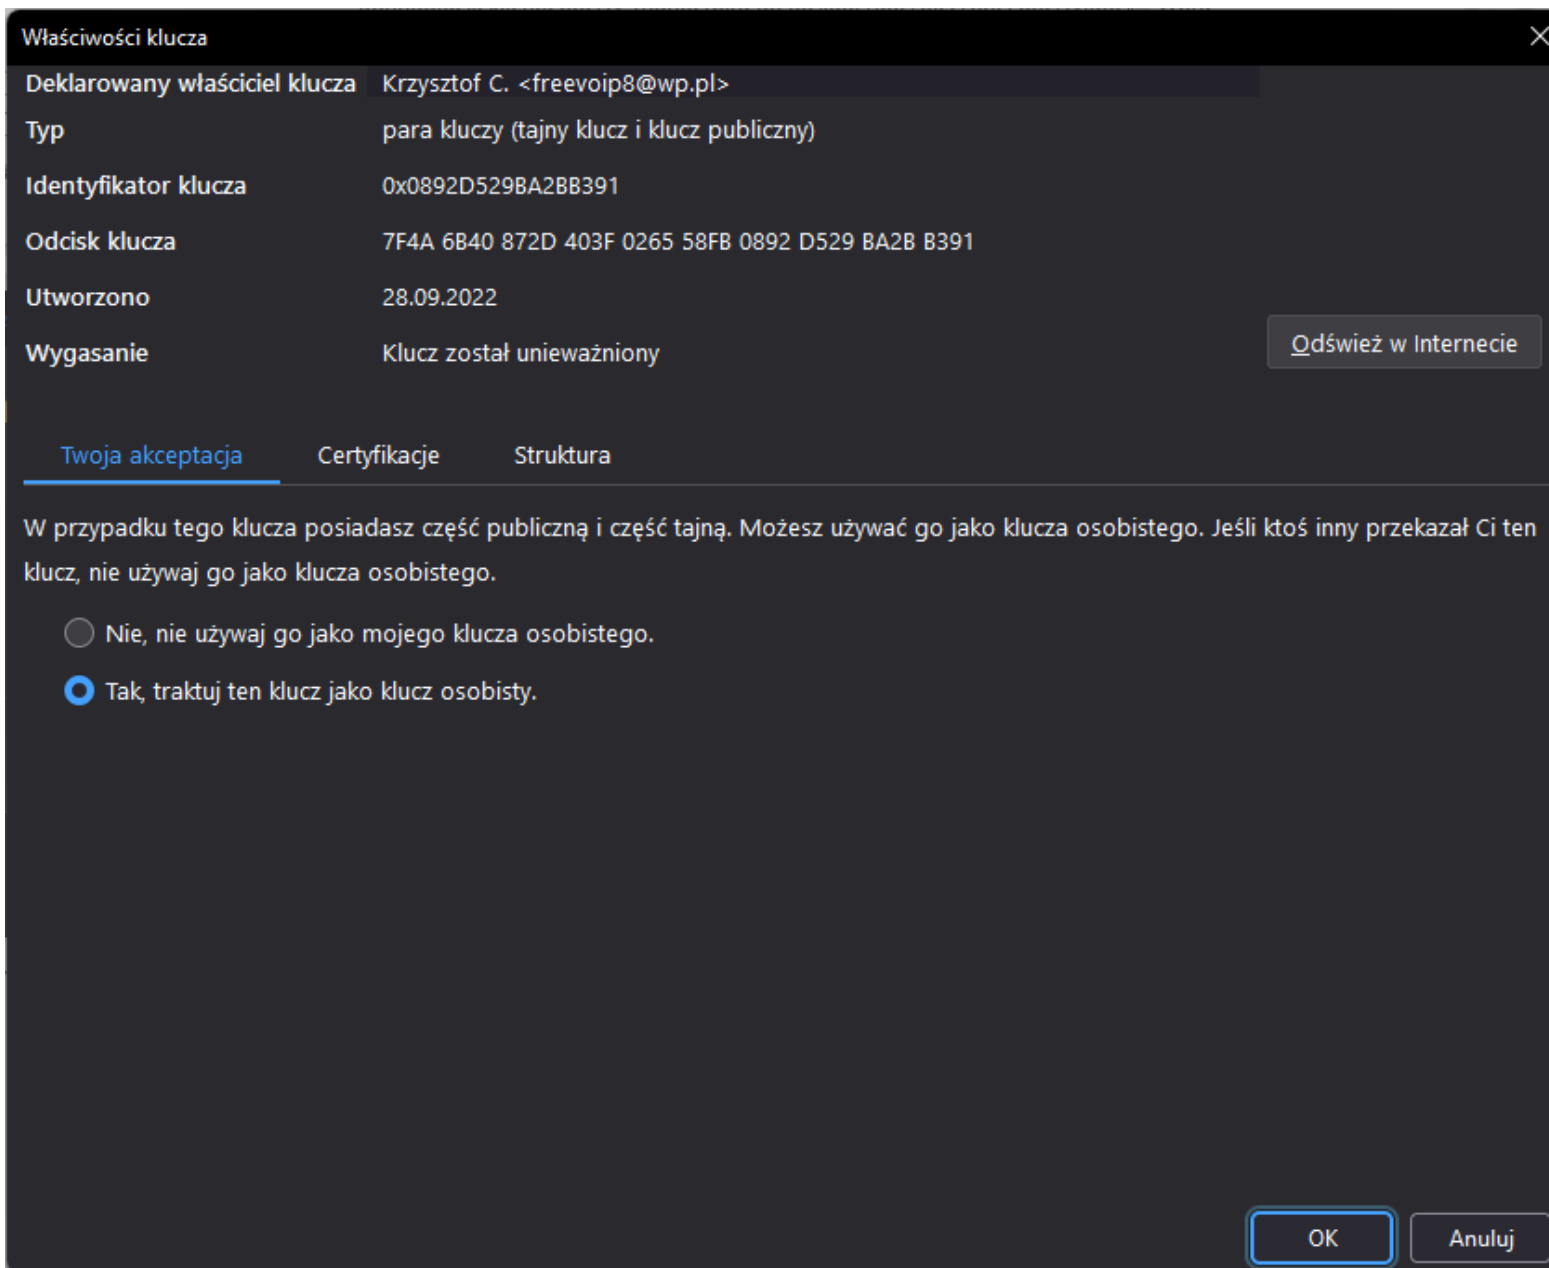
Właściwości klucza

| | |
|---|---|
| Deklarowany właściciel klucza | Krzysztof C. <freevoip8@wp.pl> |
| Typ | para kluczy (tajny klucz i klucz publiczny) |
| Identyfikator klucza | 0x0892D529BA2BB391 |
| Odcisk klucza | 7F4A 6B40 872D 403F 0265 58FB 0892 D529 BA2B B391 |
| Utworzono | 28.09.2022 |
| Wygasanie | Klucz został unieważniony |

Odśwież w Internecie

Twoja akceptacja Certyfikacje Struktura

W przypadku tego klucza posiadasz część publiczną i część tajną. Możesz używać go jako klucza osobistego. Jeśli ktoś inny przekazał Ci ten klucz, nie używaj go jako klucza osobistego.

Nie, nie używaj go jako mojego klucza osobistego.

Tak, traktuj ten klucz jako klucz osobisty.

OK Anuluj